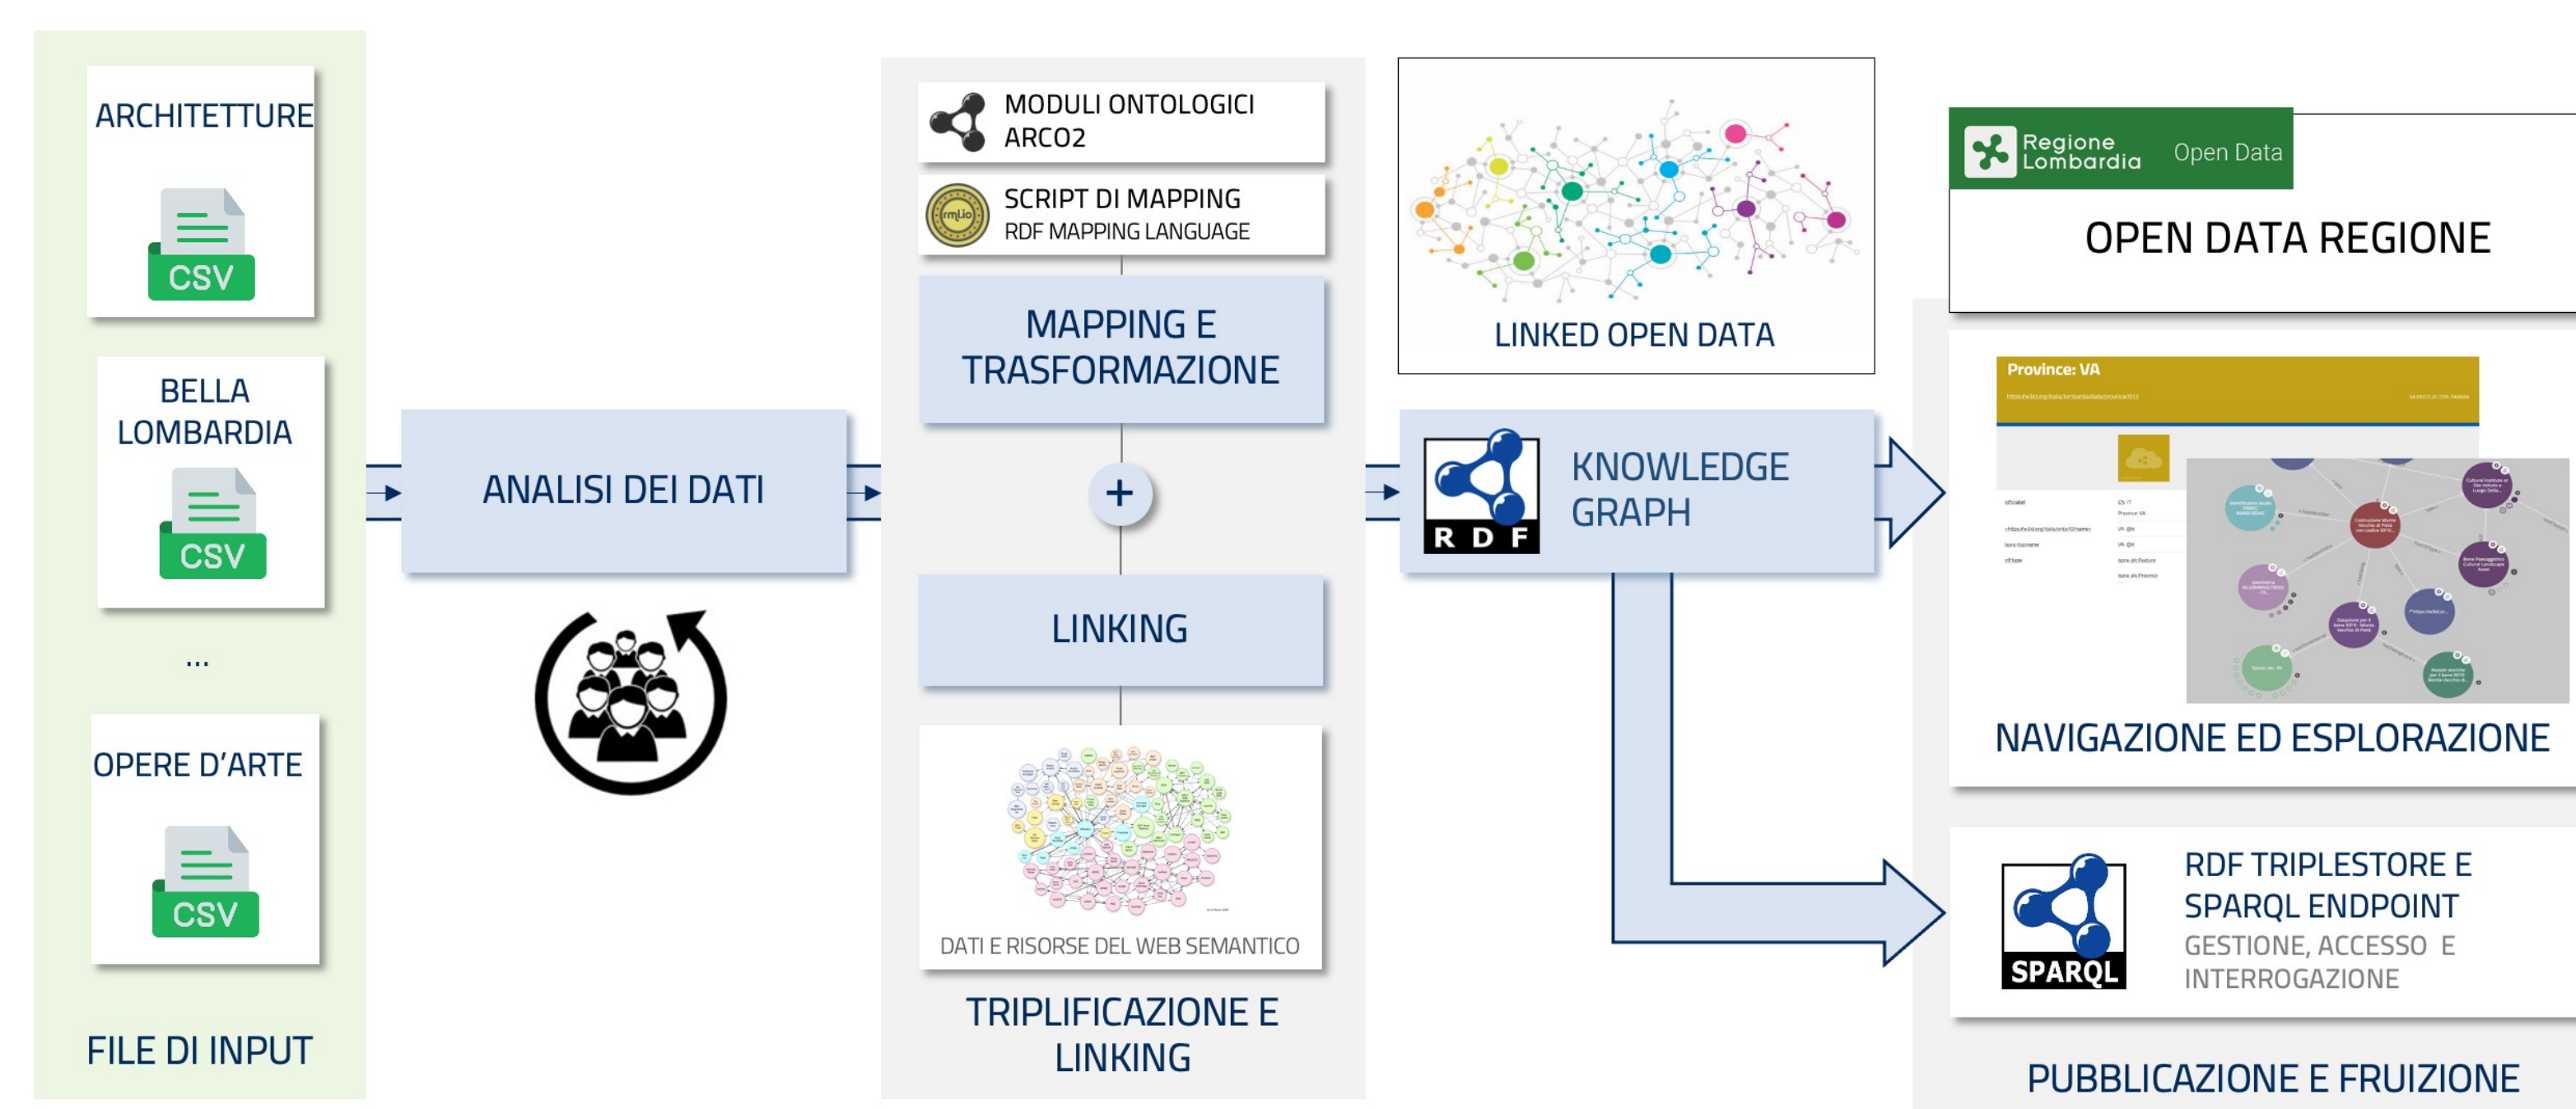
ARCHITETTURE

CSV

BELLA LOMBARDIA

CSV

...

OPERE D'ARTE

CSV

FILE DI INPUT

ANALISI DEI DATI

MODULI ONTOLOGICI ARCO2

rml.io

SCRIPT DI MAPPING
RDF MAPPING LANGUAGE

MAPPING E TRASFORMAZIONE

+

LINKING

DATI E RISORSE DEL WEB SEMANTICO

TRIPLIFICAZIONE E LINKING

LINKED OPEN DATA

RDF

KNOWLEDGE GRAPH

Regione Lombardia Open Data

OPEN DATA REGIONE

Province: VA

NAVIGAZIONE ED ESPLORAZIONE

SPARQL

RDF TRIPLESTORE E SPARQL ENDPOINT
GESTIONE, ACCESSO E INTERROGAZIONE

PUBBLICAZIONE E FRUIZIONE